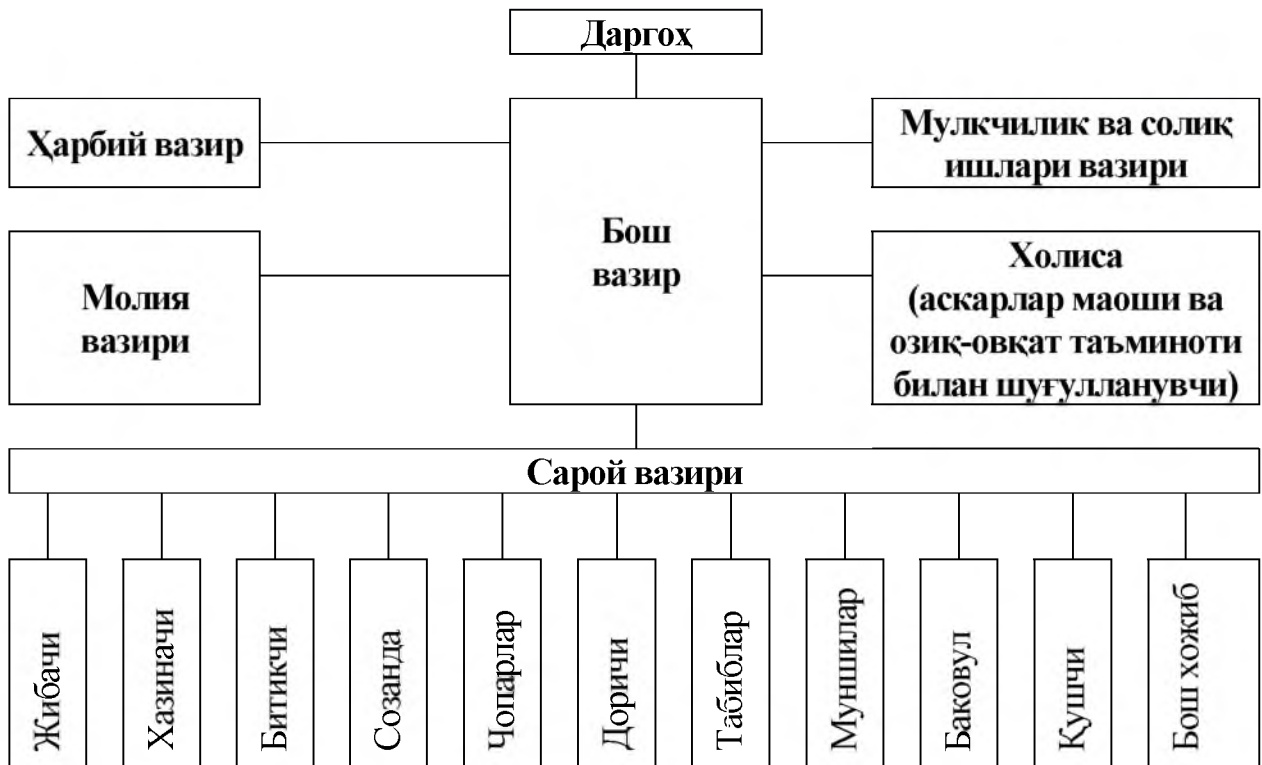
Даргоҳ

Ҳарбий вазир

Бош вазир

Мулкчилик ва солиқ ишлари вазири

Молия вазири

Холиса (аскарлар маоши ва озиқ-овқат таъминоти билан шуғулланувчи)

Сарой вазири

Жибачи

Хазиначи

Битикчи

Созанда

Чопарлар

Доричи

Табиблар

Муншилар

Баковул

Қушчи

Бош хожиб